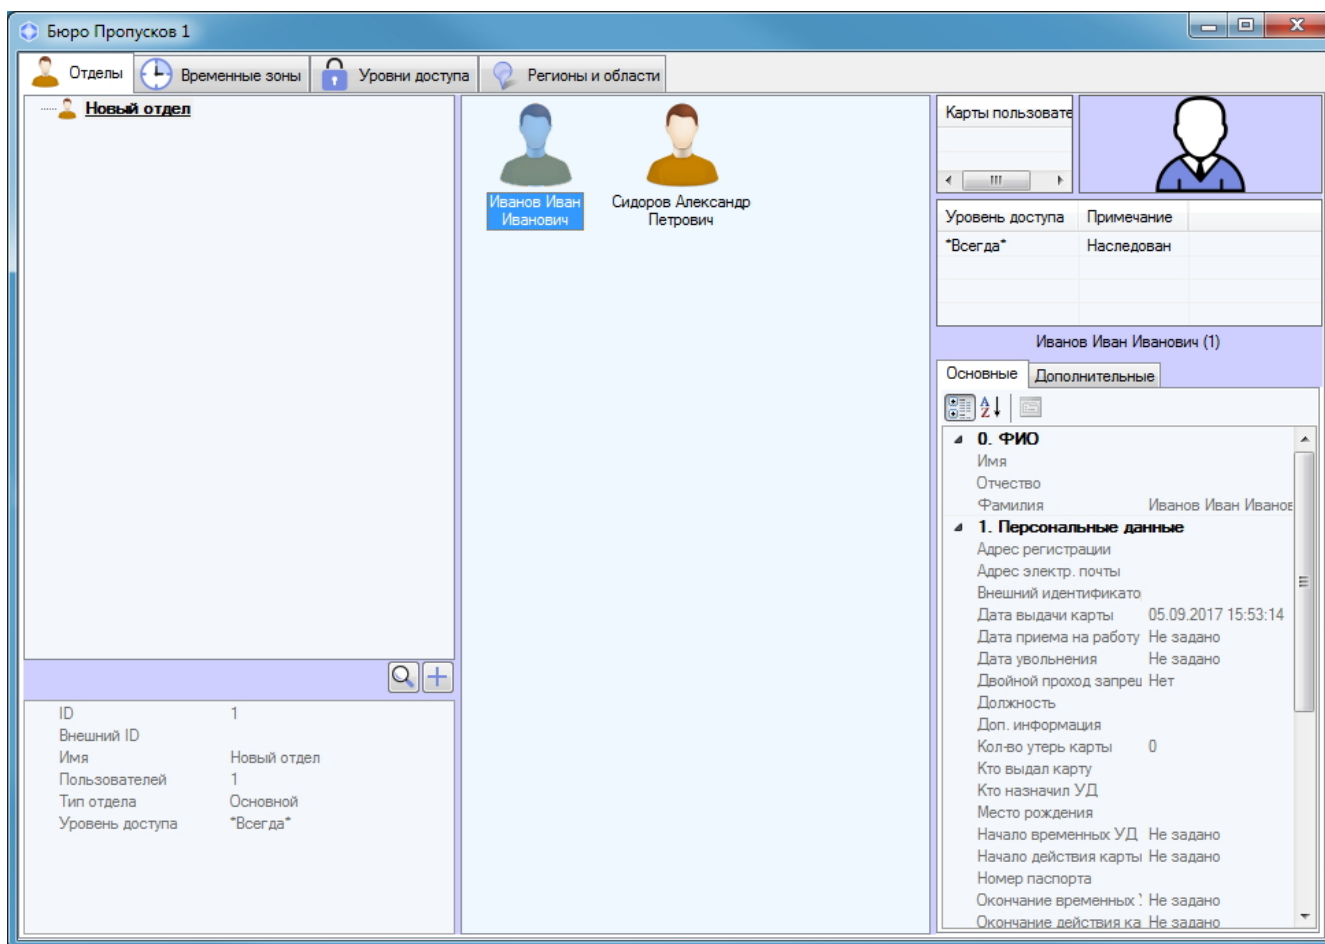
Бюро Пропусков 1

Отделы | Временные зоны | Уровни доступа | Регионы и области

Новый отдел

Иванов Иван Иванович

Сидоров Александр Петрович

Карты пользовате

| Уровень доступа | Примечание |
|---|---|
| *Всегда* | Наследован |

Иванов Иван Иванович (1)

Основные | Дополнительные

0. ФИО
Имя
Отчество
Фамилия Иванов Иван Иванов
1. Персональные данные
Адрес регистрации
Адрес электр. почты
Внешний идентификато
Дата выдачи карты 05.09.2017 15:53:14
Дата приема на работу Не задано
Дата увольнения Не задано
Двойной проход запрец Нет
Должность
Доп. информация
Кол-во утерь карты 0
Кто выдал карту
Кто назначил УД
Место рождения
Начало временных УД Не задано
Начало действия карты Не задано
Номер паспорта
Окончание временных Не задано
Окончание действия ка Не задано

ID 1
Внешний ID
Имя Новый отдел
Пользователей 1
Тип отдела Основной
Уровень доступа *Всегда*